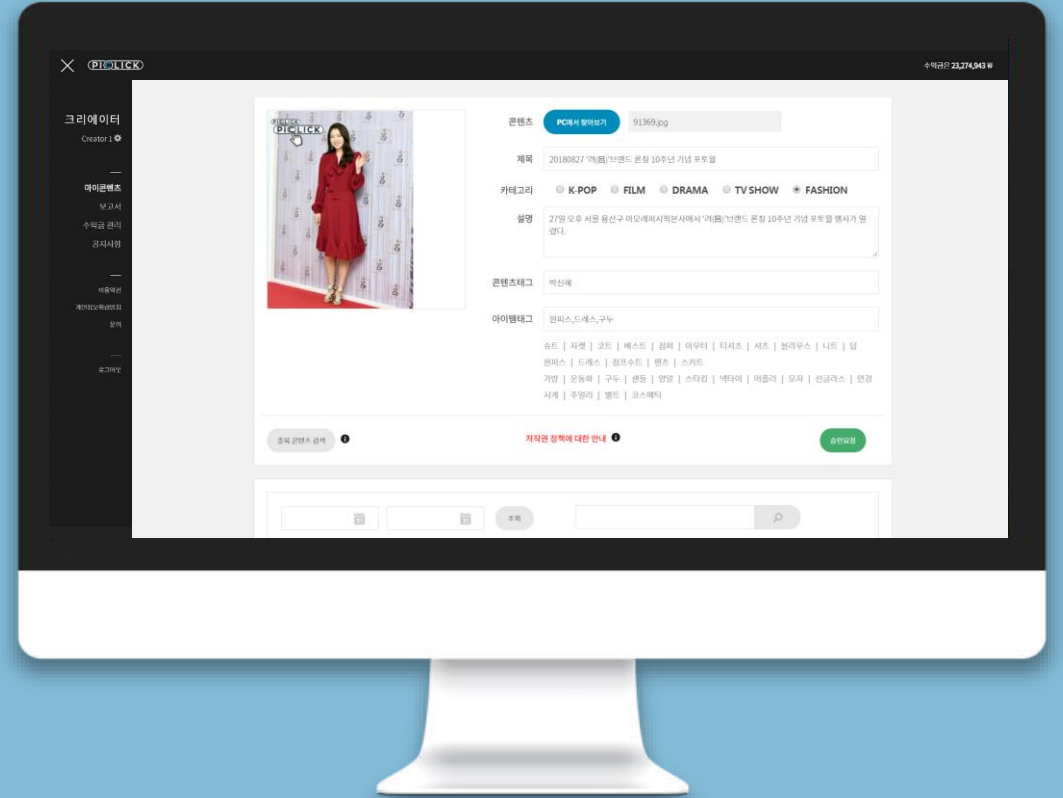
PICLICK

수익금은 23,274,943 ₩

크리에이터
Creator 1

마이콘텐츠
보고서
수익금 관리
공지사항

이용약관
개인정보취급방침
문의

로그아웃

PICLICK

콘텐츠 PC에서 찾아보기 91369.jpg

제목 20180827 '려(呂)'브랜드 론칭 10주년 기념 포토월

카테고리 K-POP FILM DRAMA TV SHOW FASHION

설명 27일 오후 서울 용산구 아모레퍼시픽본사에서 '려(呂)'브랜드 론칭 10주년 기념 포토월 행사가 열렸다.

콘텐츠태그 박신혜

아이템태그 원피스,드레스,구두

슈트 | 자켓 | 코트 | 베스트 | 점퍼 | 아우터 | 티셔츠 | 셔츠 | 블라우스 | 니트 | 탑
원피스 | 드레스 | 점프수트 | 팬츠 | 스커트
가방 | 운동화 | 구두 | 샌들 | 양말 | 스타킹 | 넥타이 | 머플러 | 모자 | 선글라스 | 안경
시계 | 주얼리 | 벨트 | 코스메틱

중복 콘텐츠 검색

저작권 정책에 대한 안내

승인요청

조회